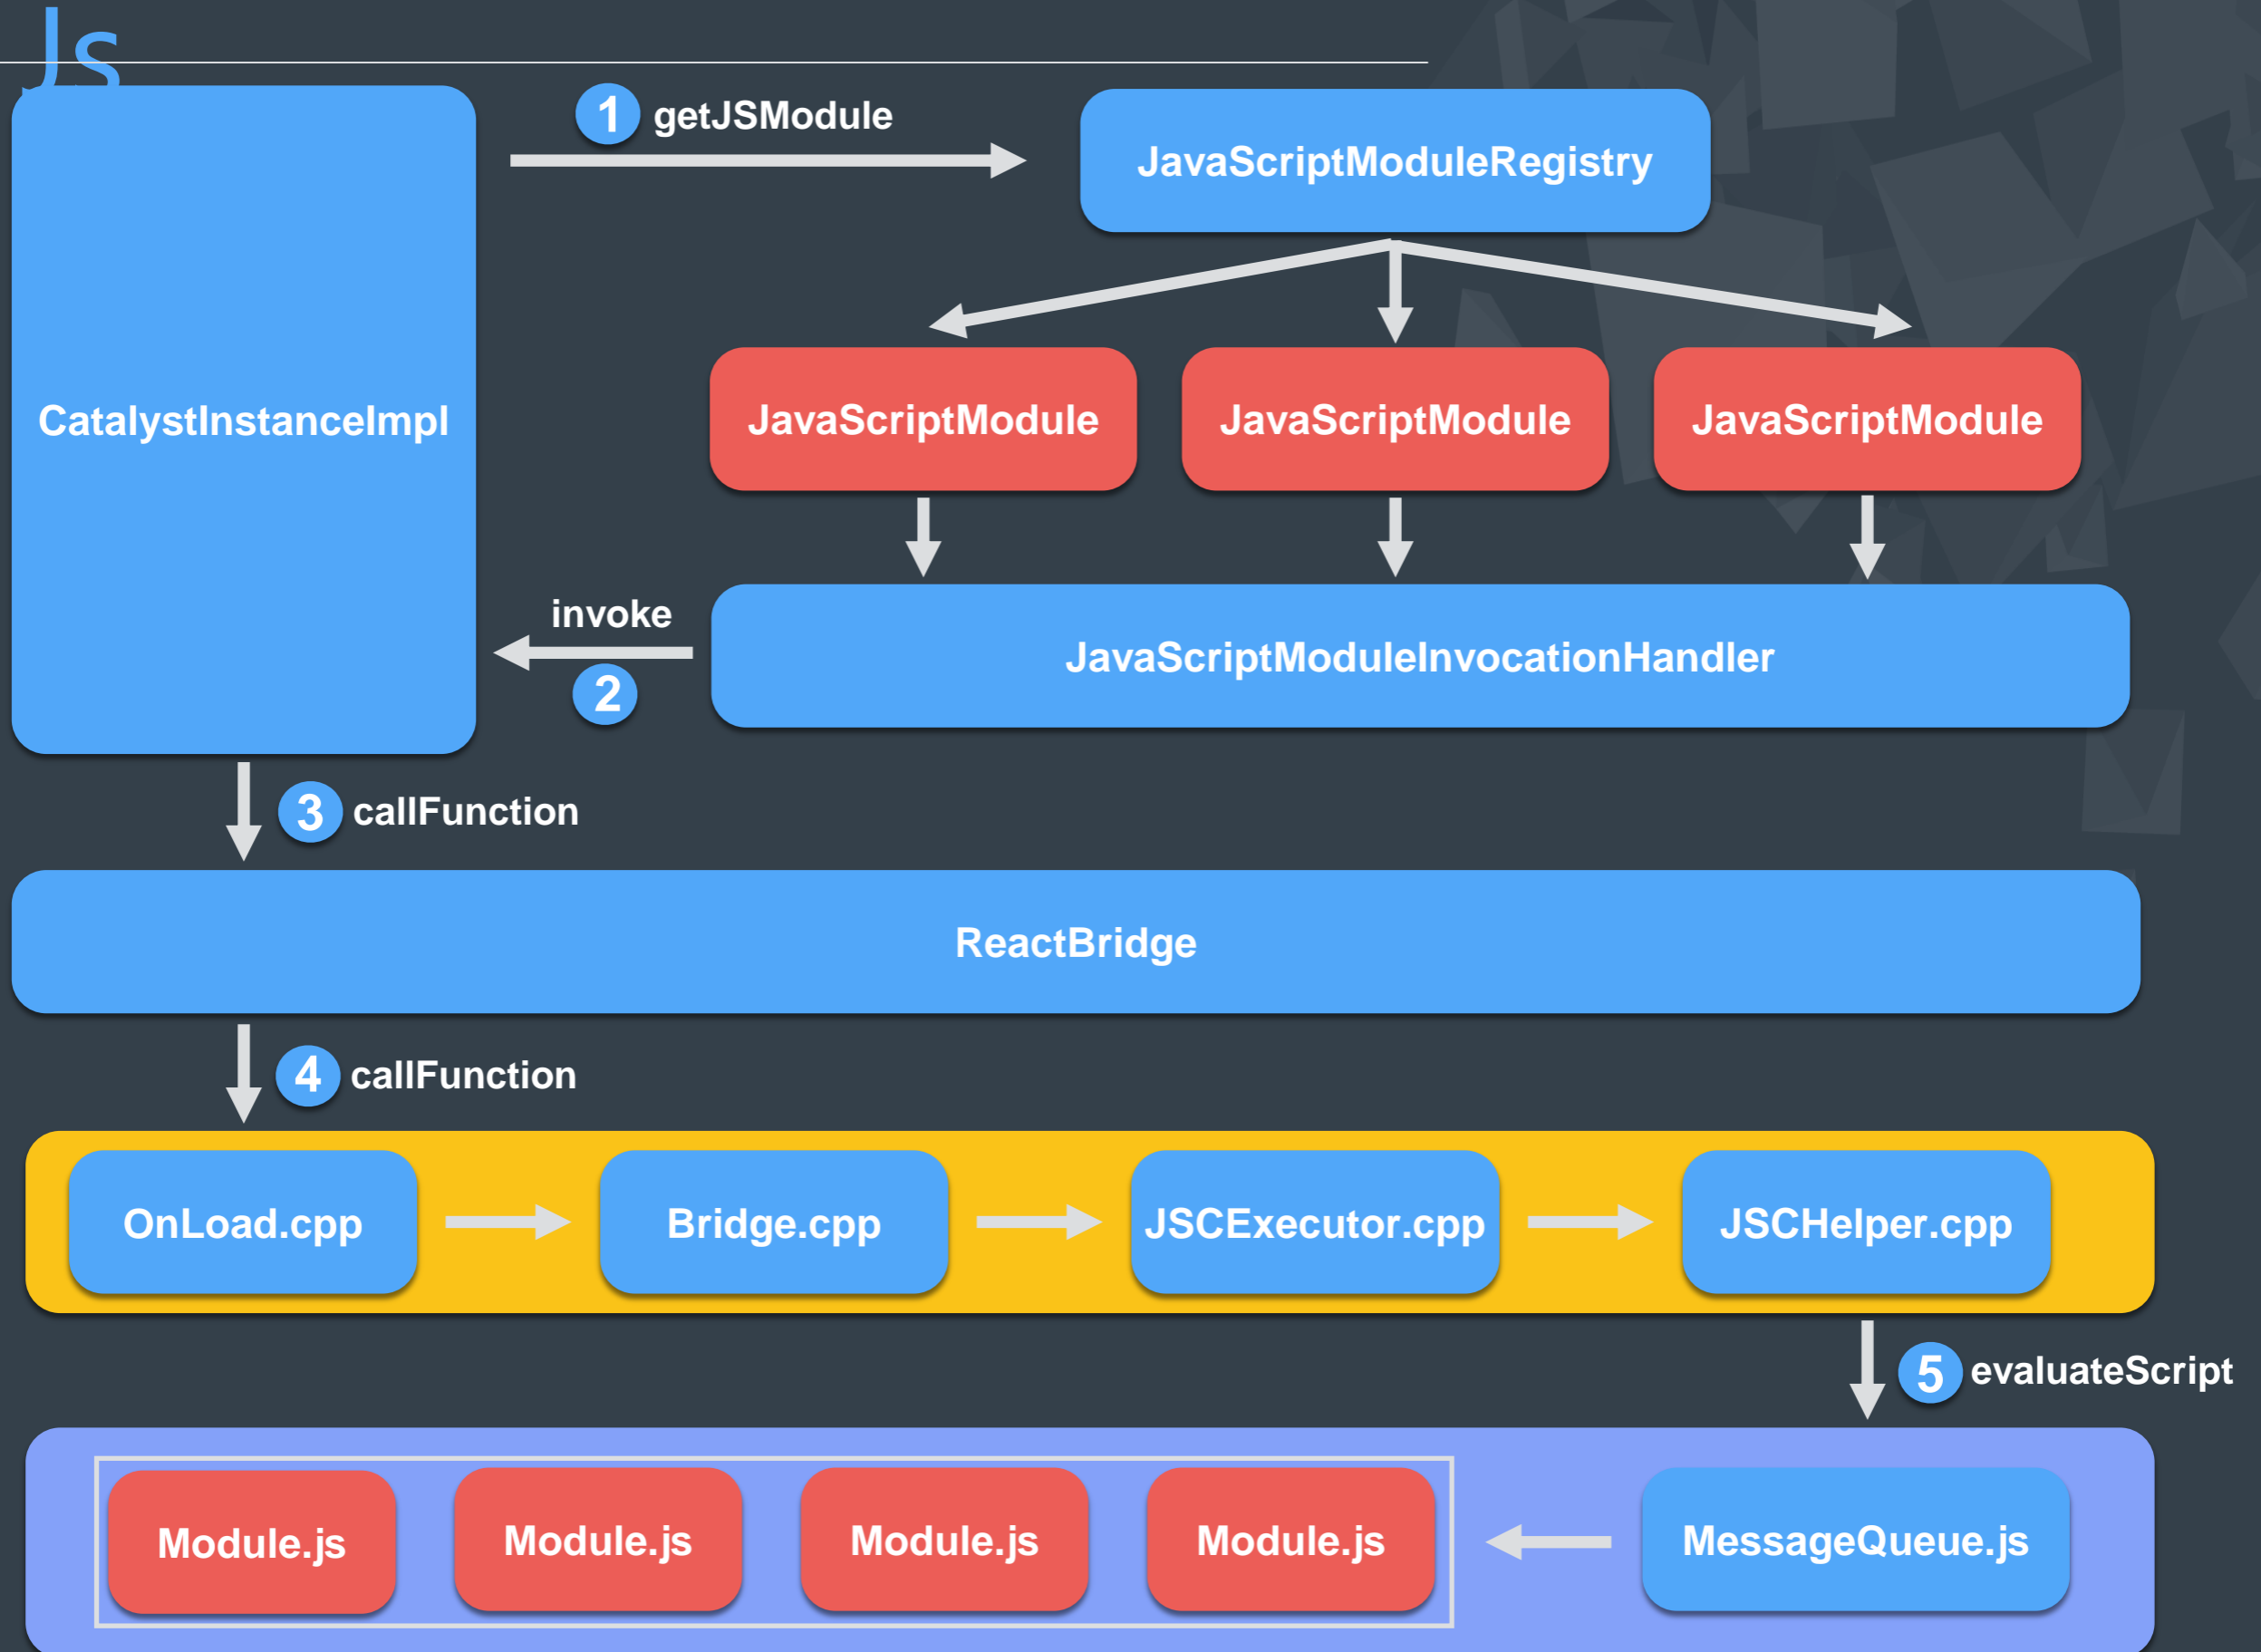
Js

CatalystInstanceImpl

1 getJSModule

JavaScriptModuleRegistry

JavaScriptModule

JavaScriptModule

JavaScriptModule

invoke

2

JavaScriptModuleInvocationHandler

3 callFunction

ReactBridge

4 callFunction

OnLoad.cpp

Bridge.cpp

JSCExecutor.cpp

JSCHelper.cpp

5 evaluateScript

Module.js

Module.js

Module.js

Module.js

MessageQueue.js